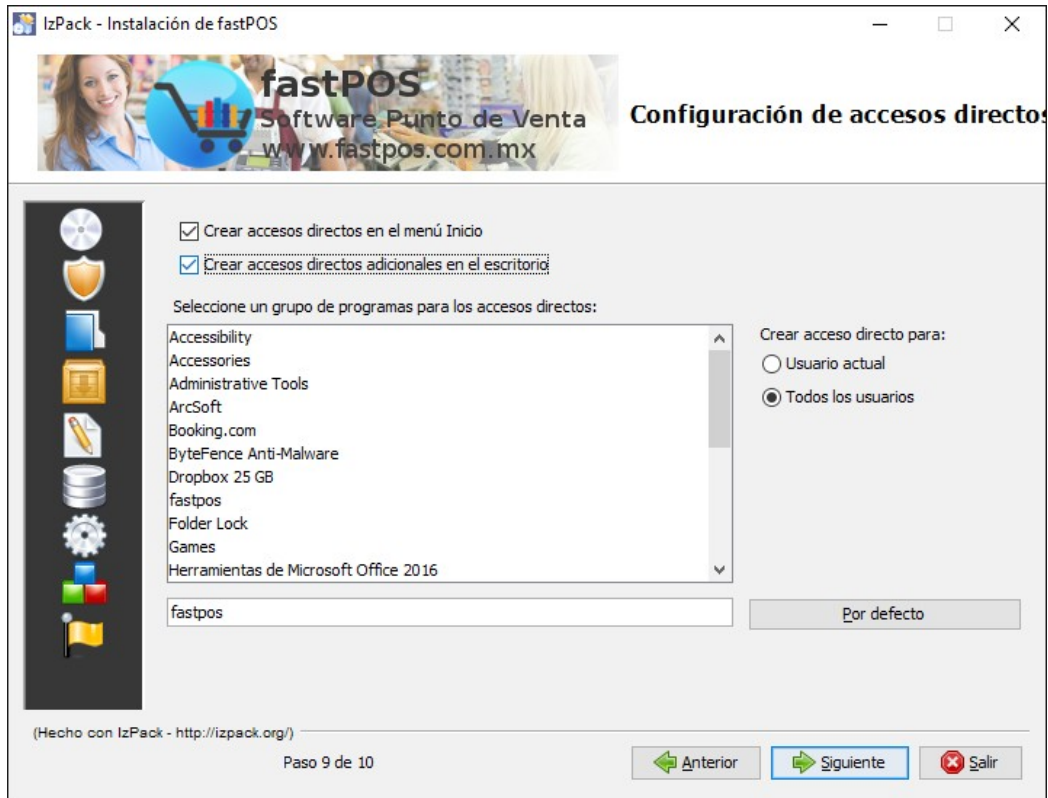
IzPack - Instalación de fastPOS

fastPOS
Software Punto de Venta
www.fastpos.com.mx

Configuración de accesos directos

Crear accesos directos en el menú Inicio

Crear accesos directos adicionales en el escritorio

Seleccione un grupo de programas para los accesos directos:

Accessibility
Accessories
Administrative Tools
ArcSoft
Booking.com
ByteFence Anti-Malware
Dropbox 25 GB
fastpos
Folder Lock
Games
Herramientas de Microsoft Office 2016

Crear acceso directo para:
Usuario actual
Todos los usuarios

fastpos

Por defecto

(Hecho con IzPack - http://izpack.org/)

Paso 9 de 10

Anterior
Siguiente
Salir